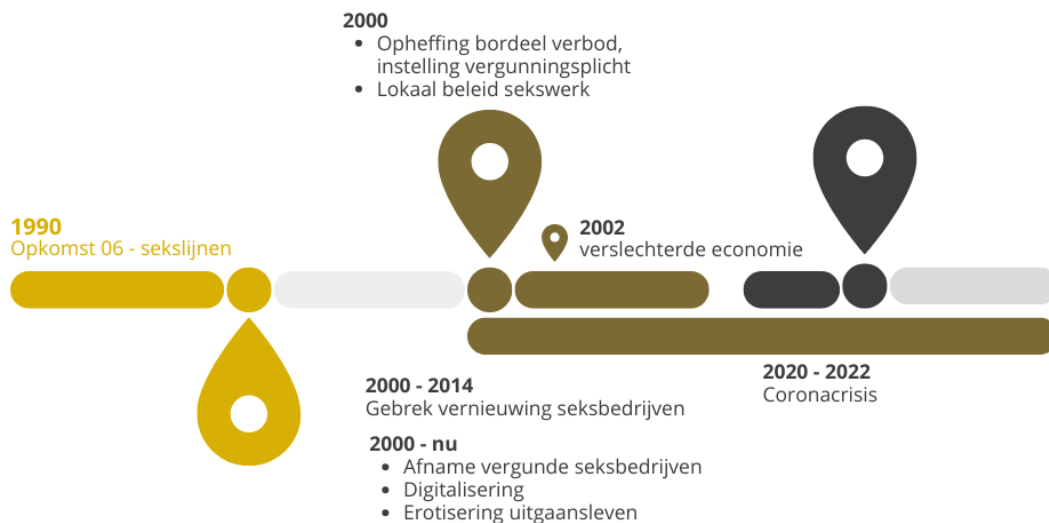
2000
• Opheffing bordeel verbod, instelling vergunningsplicht
• Lokaal beleid sekswerk

1990
Opkomst 06 - sekslijnen

2002
verslechterde economie

2000 - 2014
Gebrek vernieuwing seksbedrijven

2020 - 2022
Coronacrisis

2000 - nu
• Afname vergunde seksbedrijven
• Digitalisering
• Erotisering uitgaansleven